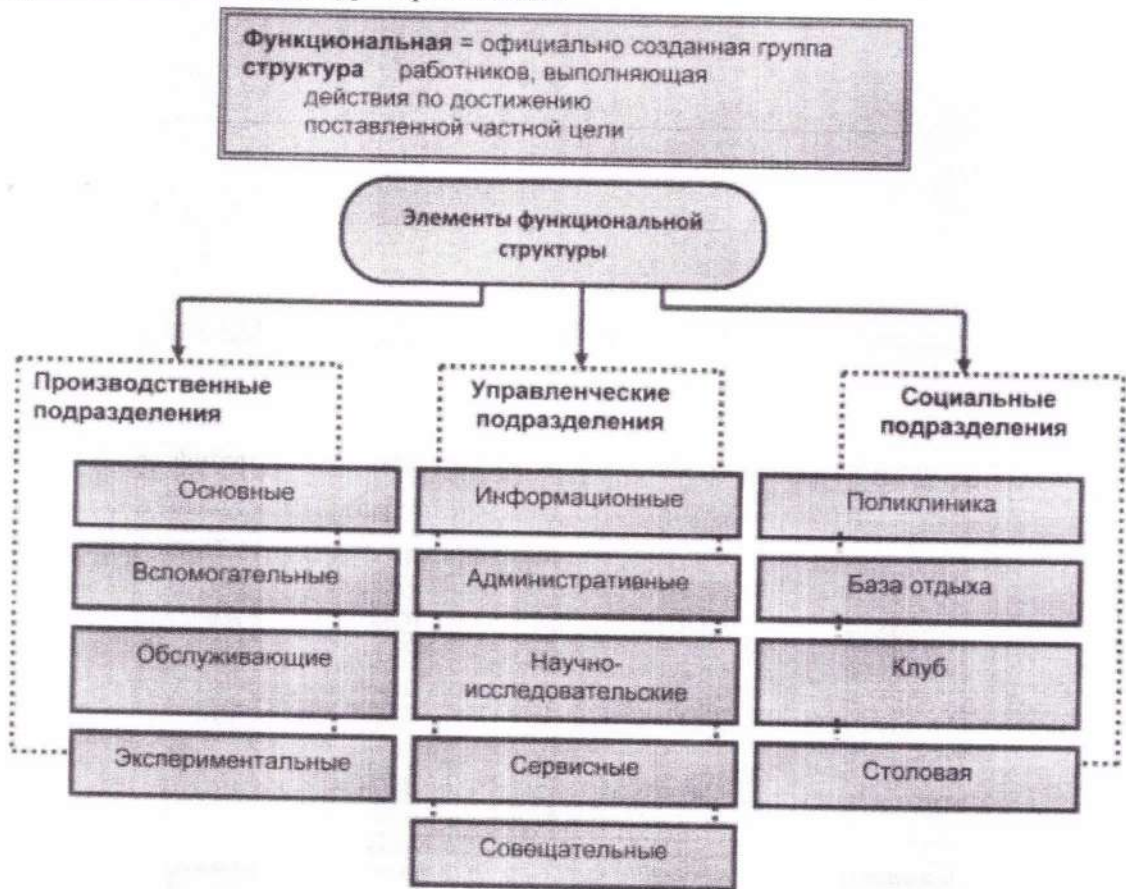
**Функциональная** = официально созданная группа
**структура** работников, выполняющая действия по достижению поставленной частной цели

Элементы функциональной структуры

Производственные подразделения

Основные

Вспомогательные

Обслуживающие

Экспериментальные

Управленческие подразделения

Информационные

Административные

Научно-исследовательские

Сервисные

Совещательные

Социальные подразделения

Поликлиника

База отдыха

Клуб

Столовая